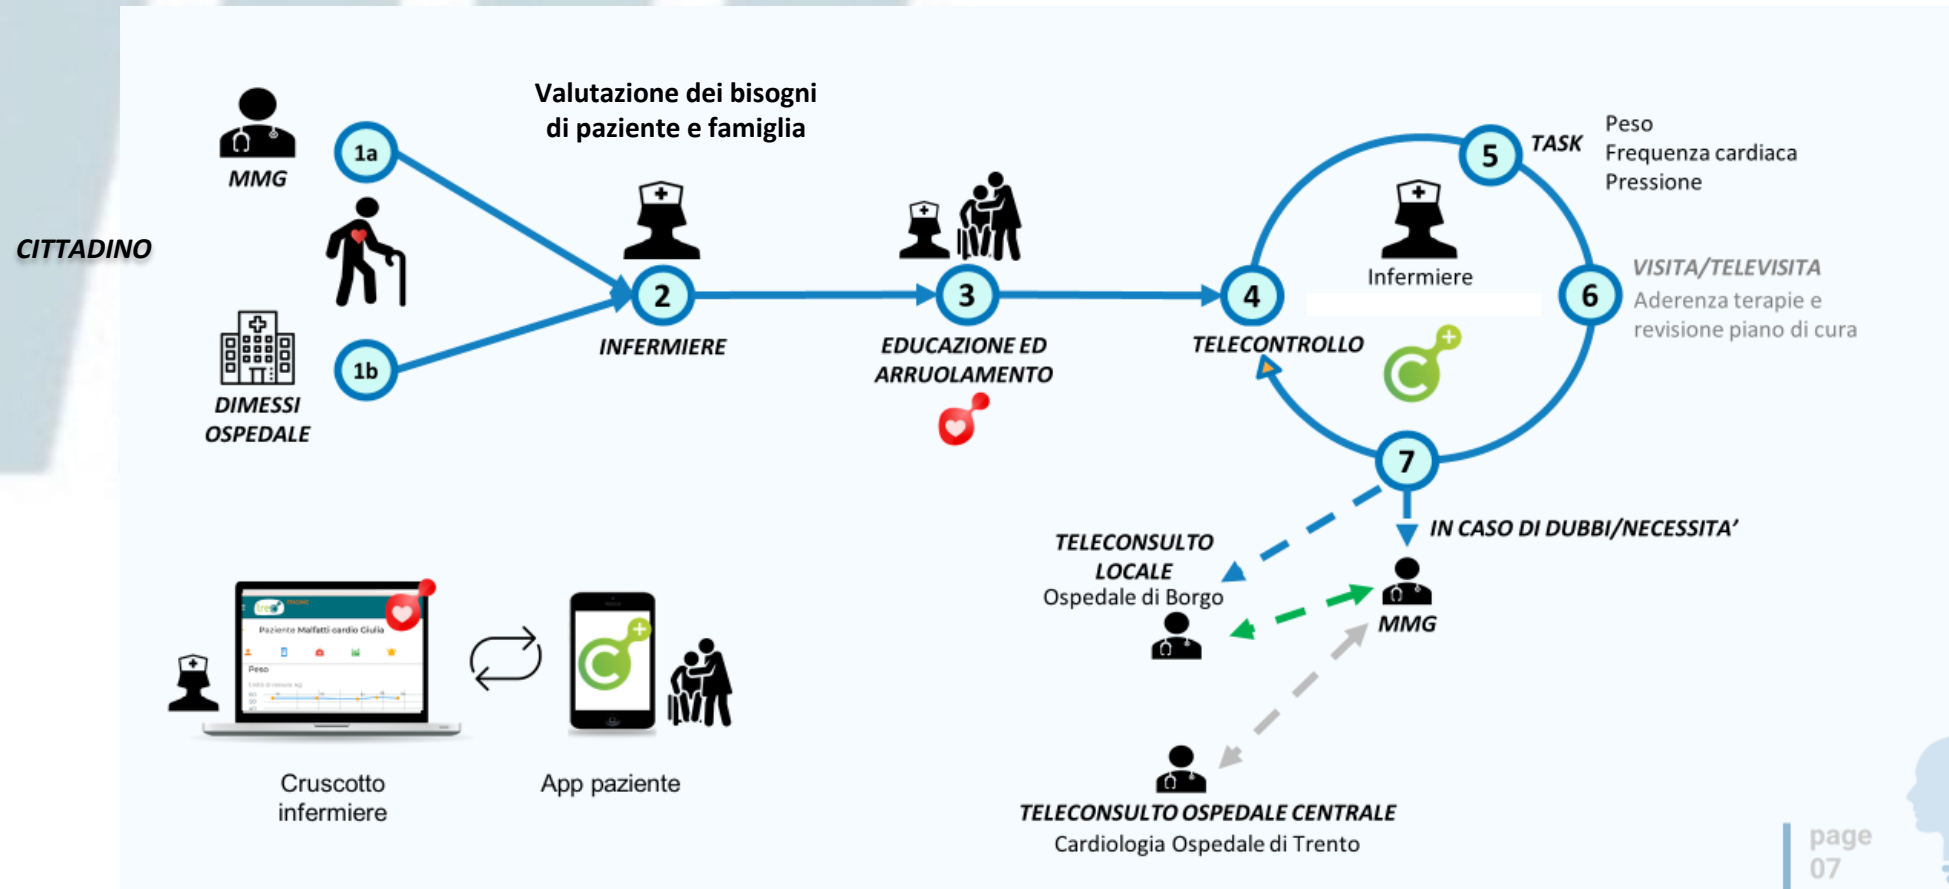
CITTADINO

MMG

1a

1b

DIMESSI OSPEDALE

Valutazione dei bisogni di paziente e famiglia

2

INFERMIERE

3

EDUCAZIONE ED ARRUOLAMENTO

4

TELECONTROLLO

Infermiere

5

TASK

Peso
Frequenza cardiaca
Pressione

6

VISITA/TELEVISITA
Aderenza terapie e revisione piano di cura

7

IN CASO DI DUBBI/NECESSITA'

TELECONSULTO LOCALE
Ospedale di Borgo

MMG

TELECONSULTO OSPEDALE CENTRALE
Cardiologia Ospedale di Trento

Paziente Malfatti cardio Giulia

Peso

Cruscotto infermiere

App paziente

page 07